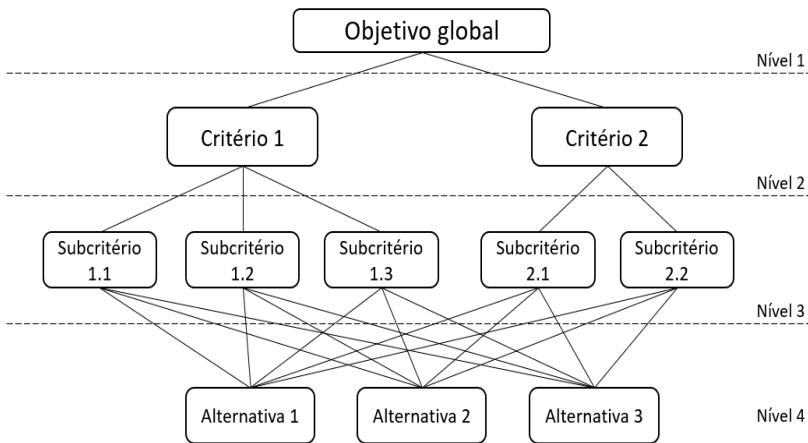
Objetivo global

Nível 1

Critério 1

Critério 2

Nível 2

Subcritério 1.1

Subcritério 1.2

Subcritério 1.3

Subcritério 2.1

Subcritério 2.2

Nível 3

Alternativa 1

Alternativa 2

Alternativa 3

Nível 4